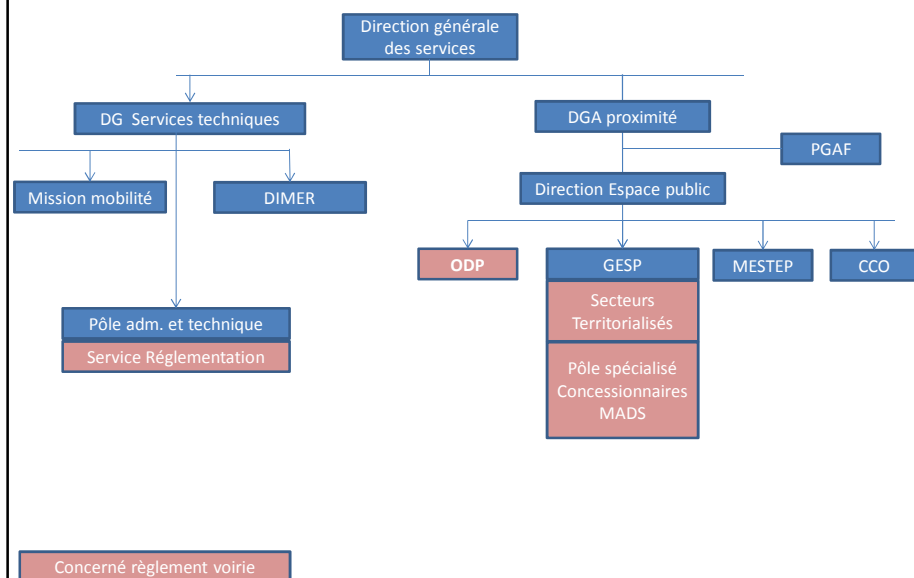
Direction générale des services

DG Services techniques

DGA proximité

PGAF

Mission mobilité

DIMER

Direction Espace public

ODP

GESP

MESTEP

CCO

Secteurs Territorialisés

Pôle spécialisé Concessionnaires MADS

Pôle adm. et technique

Service Réglementation

Concerné règlement voirie